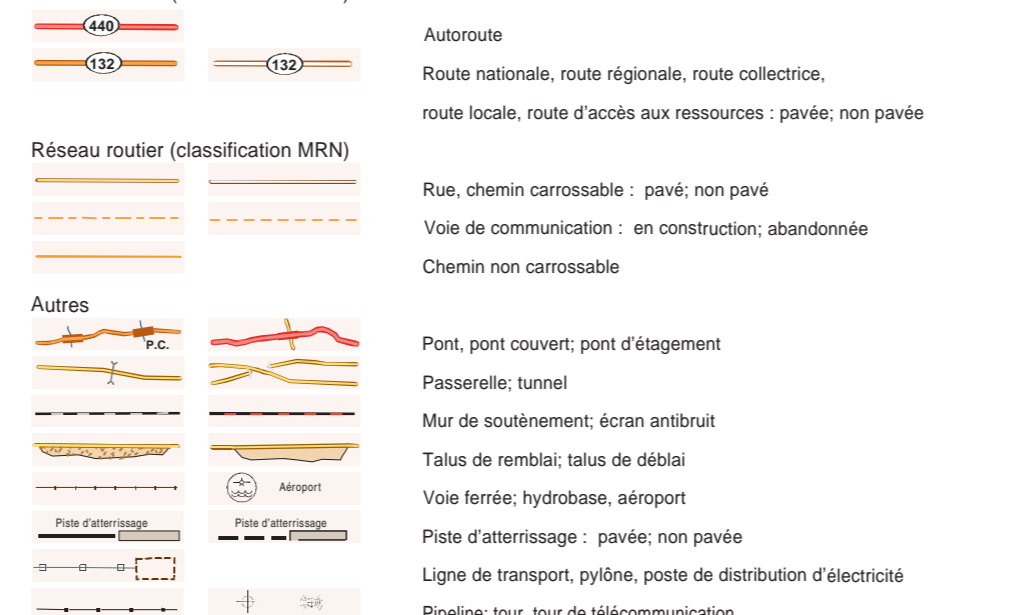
440

132 132

Autoroute

Route nationale, route régionale, route collectrice,

route locale, route d'accès aux ressources : pavée; non pavée

Réseau routier (classification MRN)

Rue, chemin carrossable : pavé; non pavé

Voie de communication : en construction; abandonnée

Chemin non carrossable

Autres

P.C.

Pont, pont couvert; pont d'étagement

Passerelle; tunnel

Mur de soutènement; écran antibruit

Talus de remblai; talus de déblai

Aéroport

Voie ferrée; hydrobase, aéroport

Piste d'atterrissage Piste d'atterrissage

Piste d'atterrissage : pavée; non pavée

Ligne de transport, pylône, poste de distribution d'électricité

Pipeline; tour, tour de télécommunication